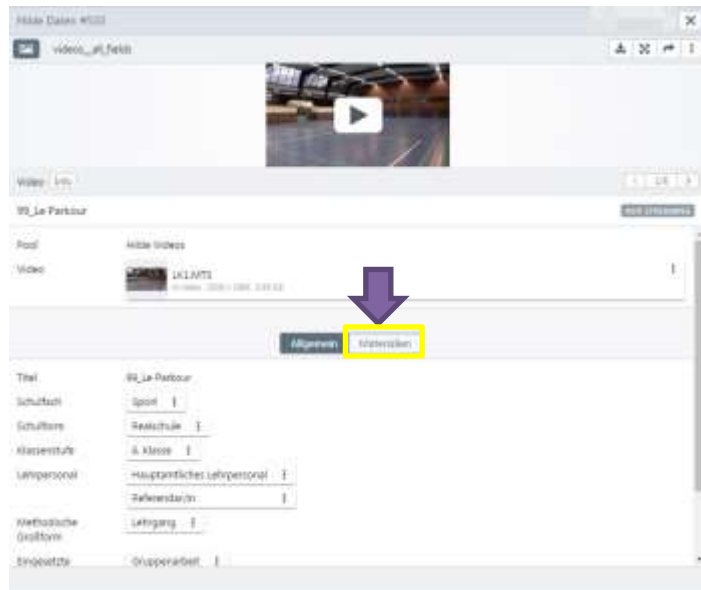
Hilde Daten #533

SK videos_all_fields

Video Info

99_Le Parkour

Pool Hilde Videos

Video 1K1.MTS
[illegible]

Allgemein Materialien

Titel 99_Le Parkour

Schulfach Sport

Schulform Realschule

Klassenstufe 6. Klasse

Lehrpersonal Hauptamtliches Lehrpersonal

Referendar/in

Methodische Großform Lehrgang

Eingesetzte Gruppenarbeit